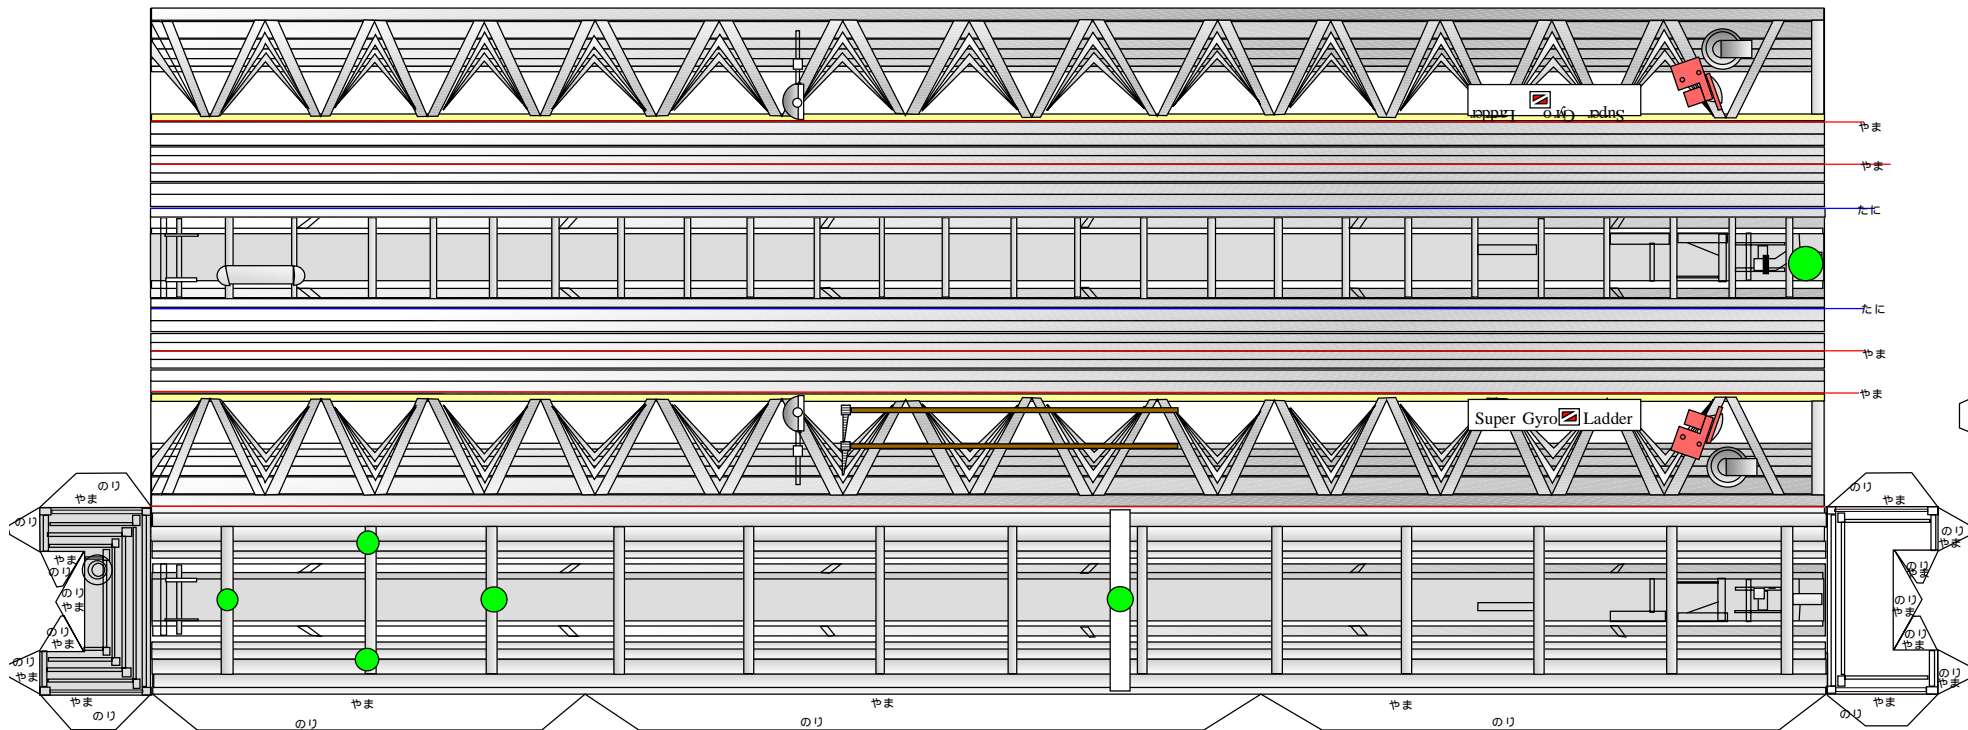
Super Gyro Ladder
やま
やま
たに
たに
やま
やま
Super Gyro Ladder
のり
やま
のり
やま
のり
のり
やま
のり
やま
のり
やま
やま
のり
やま
のり
やま
のり
やま
のり
やま
のり
のり
やま
のり
やま
のり
やま
のり
やま
のり
やま
のり